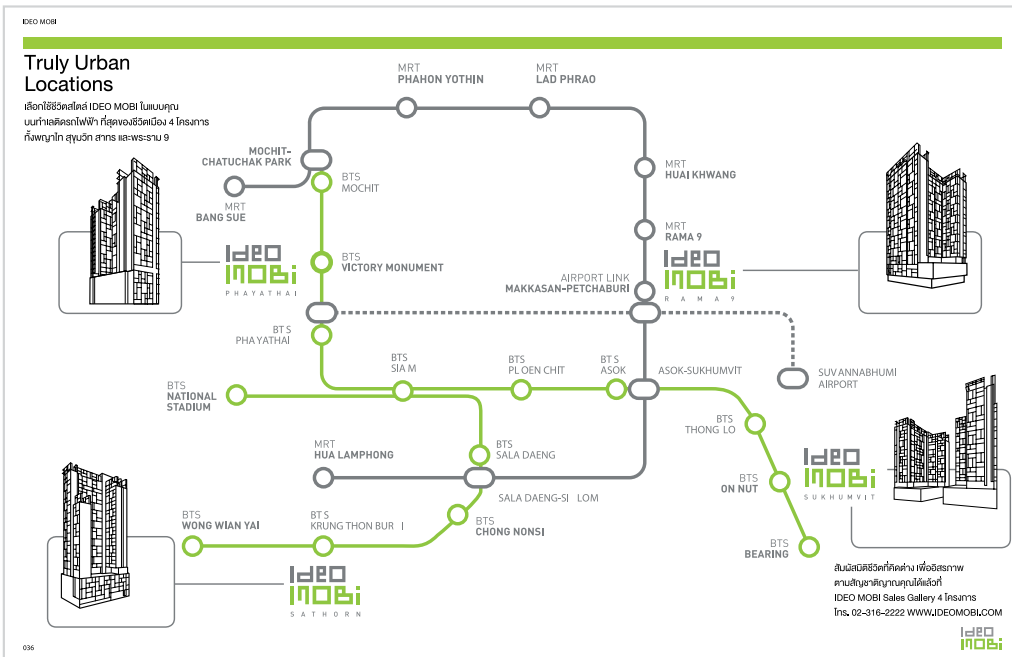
IDEO MOBI

Truly Urban Locations

เลือกใช้ชีวิตสไตล์ IDEO MOBI ในแบบคุณ บนทำเลติดรถไฟฟ้า ที่สุดของชีวิตเมือง 4 โครงการ ทั้งพญาไท สุขุมวิท สาทร และพระราม 9

MRT PHAHON YOTHIN

MRT LAD PHRAO

MOCHIT-CHATUCHAK PARK

BTS MOCHIT

MRT BANG SUE

MRT HUAI KHWANG

MRT RAMA 9

BTS VICTORY MONUMENT

IDEO MOBI PHAYATHAI

AIRPORT LINK MAKKASAN-PETCHABURI

IDEO MOBI RAMA 9

BTS PHAYATHAI

BTS SIAM

BTS PLOEN CHIT

BTS ASOK

ASOK-SUKHUMVIT

SUVANNABHUMI AIRPORT

BTS NATIONAL STADIUM

BTS THONG LO

MRT HUA LAMPHONG

BTS SALA DAENG

IDEO MOBI SUKHUMVIT

BTS ON NUT

SALA DAENG-SILOM

BTS WONG WIAN YAI

BTS KRUNG THON BURI

BTS CHONG NONSI

BTS BEARING

IDEO MOBI SATHORN

สัมผัสมิติชีวิตที่คิดต่าง เพื่ออิสรภาพ ตามสัญชาติญาณคุณได้แล้วที่ IDEO MOBI Sales Gallery 4 โครงการ โทร. 02-316-2222 WWW.IDEOMOBI.COM

IDEO MOBI

036